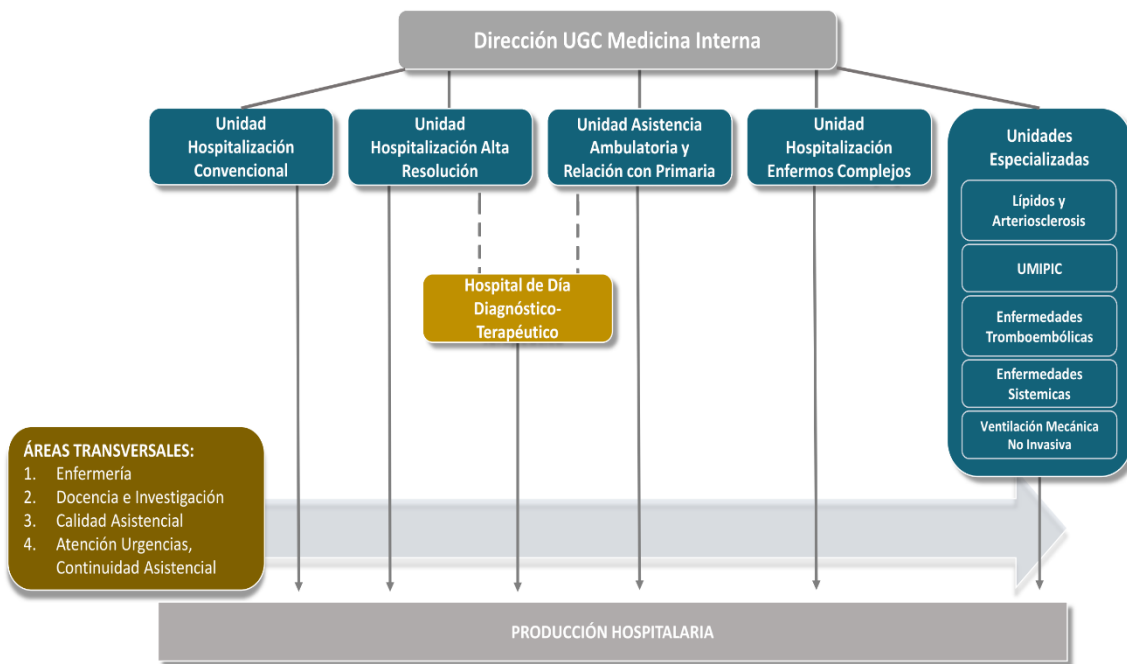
Dirección UGC Medicina Interna

Unidad Hospitalización Convencional

Unidad Hospitalización Alta Resolución

Unidad Asistencia Ambulatoria y Relación con Primaria

Unidad Hospitalización Enfermos Complejos

Unidades Especializadas

Lípidos y Arteriosclerosis

UMIPIC

Enfermedades Tromboembólicas

Enfermedades Sistemicas

Ventilación Mecánica No Invasiva

Hospital de Día Diagnóstico-Terapéutico

ÁREAS TRANSVERSALES:
1. Enfermería
2. Docencia e Investigación
3. Calidad Asistencial
4. Atención Urgencias, Continuidad Asistencial

PRODUCCIÓN HOSPITALARIA